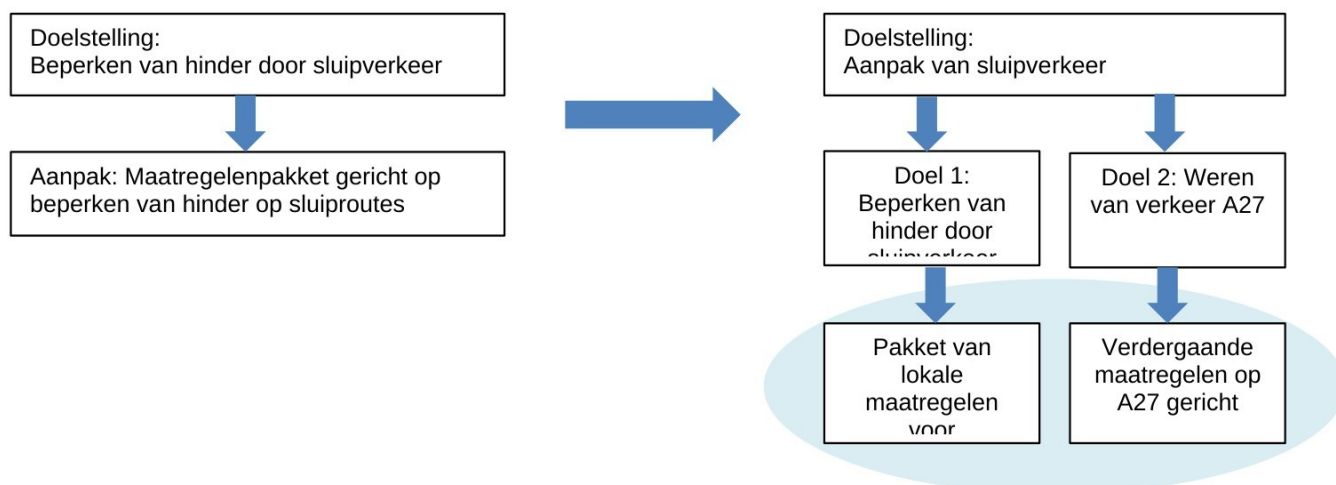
Doelstelling:
Beperken van hinder door sluipverkeer

Aanpak: Maatregelenpakket gericht op beperken van hinder op sluiproutes

Doelstelling:
Aanpak van sluipverkeer

Doel 1: Beperken van hinder door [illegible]

Doel 2: Weren van verkeer A27

Pakket van lokale maatregelen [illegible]

Verdergaande maatregelen op A27 gericht